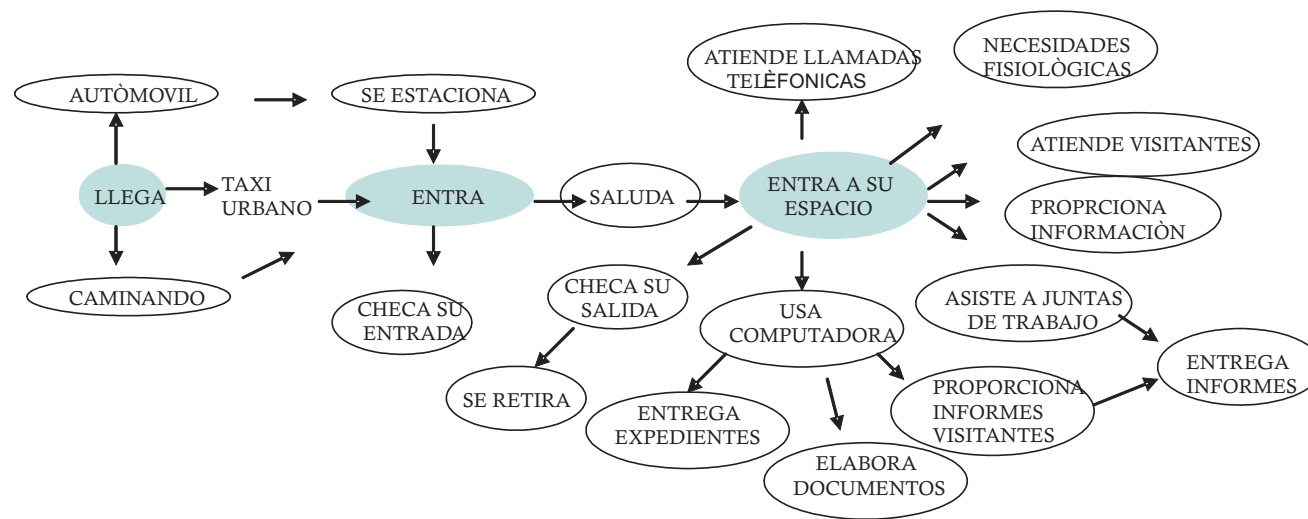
AUTÒMOVIL

SE ESTACIONA

LLEGA

TAXI URBANO

ENTRA

SALUDA

ENTRA A SU ESPACIO

ATIENDE LLAMADAS TELÈFONICAS

NECESIDADES FISIOLÒGICAS

ATIENDE VISITANTES

PROPRCIONA INFORMACIÒN

CAMINANDO

CHECA SU ENTRADA

CHECA SU SALIDA

SE RETIRA

USA COMPUTADORA

ASISTE A JUNTAS DE TRABAJO

ENTREGA INFORMES

ENTREGA EXPEDIENTES

PROPORCIONA INFORMES VISITANTES

ELABORA DOCUMENTOS